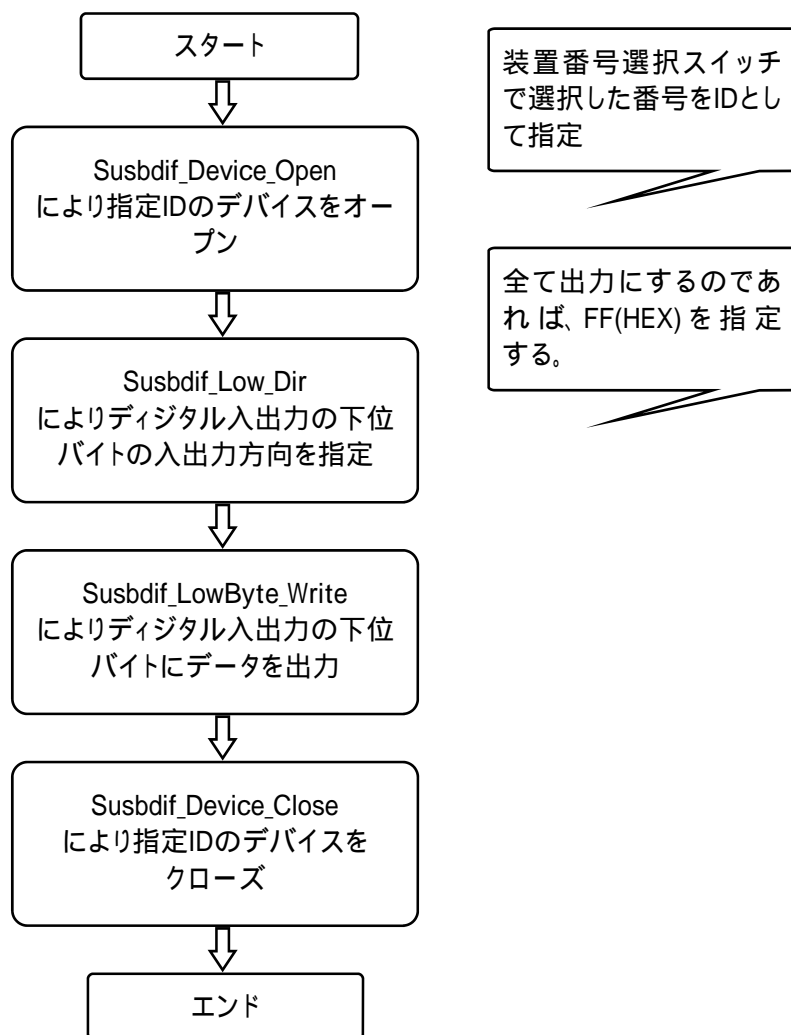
スタート

Susbdif_Device_Open により指定IDのデバイスをオープン

Susbdif_Low_Dir によりディジタル入出力の下位バイトの入出力方向を指定

Susbdif_LowByte_Write によりディジタル入出力の下位バイトにデータを出力

Susbdif_Device_Close により指定IDのデバイスをクローズ

エンド

装置番号選択スイッチで選択した番号をIDとして指定

全て出力にするのであれば、FF(HEX) を指定する。